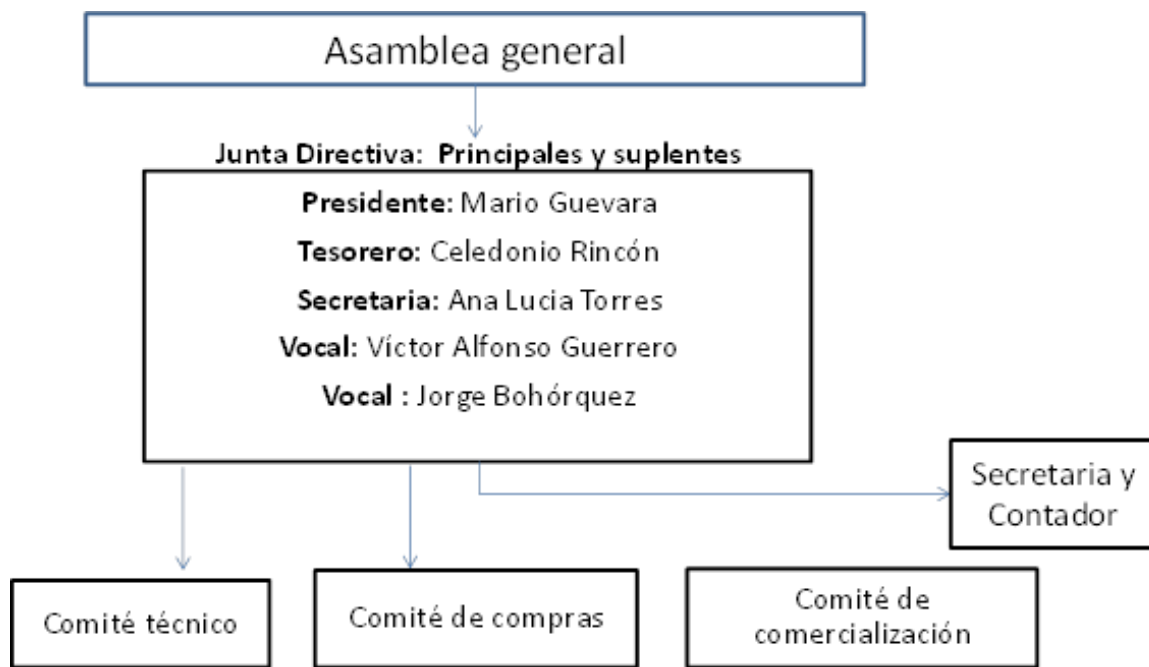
Asamblea general

Junta Directiva: Principales y suplentes

Presidente: Mario Guevara

Tesorero: Celedonio Rincón

Secretaria: Ana Lucia Torres

Vocal: Víctor Alfonso Guerrero

Vocal : Jorge Bohórquez

Secretaria y Contador

Comité técnico

Comité de compras

Comité de comercialización